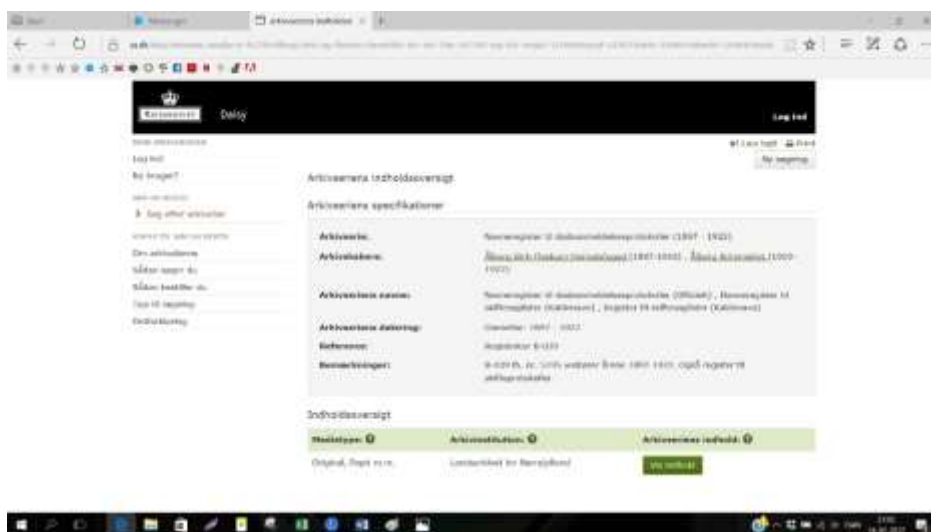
Arkivseriens indholdsoversigt

Daisy

Log ind

Log ind
Ny bruger?
Søg efter arkivalier
Om arkivalierne
Sådan søger du
Sådan bestiller du
Tips til søgning
Ordforklaring

Læs højt  Print
Ny søgning

Arkivseriens indholdsoversigt

Arkivseriens specifikationer

Arkivserie: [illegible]
Arkivskaber: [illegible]
Arkivseriens navne: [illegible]
Arkivseriens datering: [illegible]
Reference: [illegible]
Bemærkninger: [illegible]

Indholdsoversigt

| Medietype: | Arkivinstitution: | Arkivseriens indhold: |
|---|---|---|
| Original, Papir m.m. | Landsarkivet for Nørrejylland | Vis indhold |